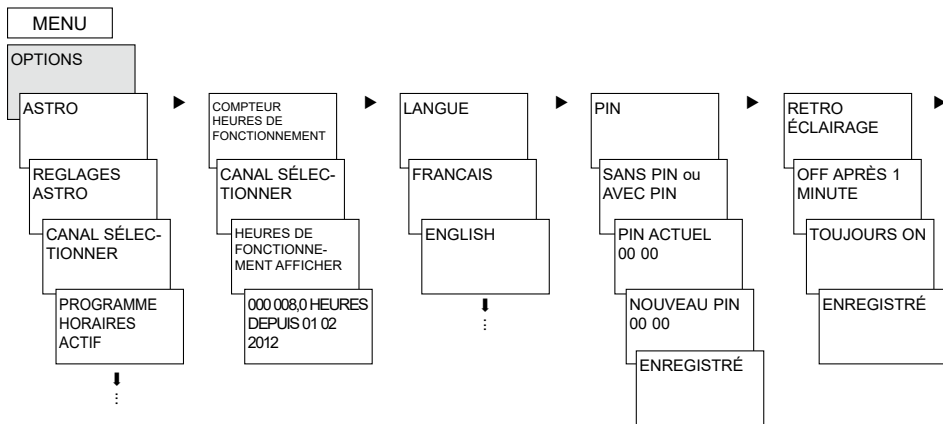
MENU

OPTIONS

ASTRO

REGLAGES ASTRO

CANAL SÉLECTIONNER

PROGRAMME HORAIRES ACTIF

COMPTEUR HEURES DE FONCTIONNEMENT

CANAL SÉLECTIONNER

HEURES DE FONCTIONNEMENT AFFICHER

000 008,0 HEURES DEPUIS 01 02 2012

LANGUE

FRANCAIS

ENGLISH

PIN

SANS PIN ou AVEC PIN

PIN ACTUEL 00 00

NOUVEAU PIN 00 00

ENREGISTRÉ

RETRO ÉCLAIRAGE

OFF APRÈS 1 MINUTE

TOUJOURS ON

ENREGISTRÉ